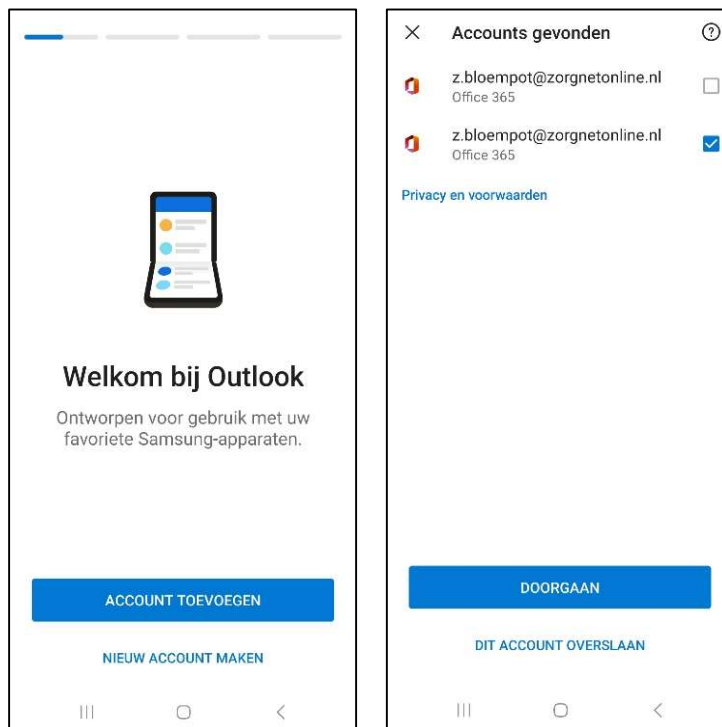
Welkom bij Outlook

Ontworpen voor gebruik met uw favoriete Samsung-apparaten.

ACCOUNT TOEVOEGEN

NIEUW ACCOUNT MAKEN

Accounts gevonden

z.bloempot@zorgnetonline.nl
Office 365

z.bloempot@zorgnetonline.nl
Office 365

Privacy en voorwaarden

DOORGAAN

DIT ACCOUNT OVERSLAAN